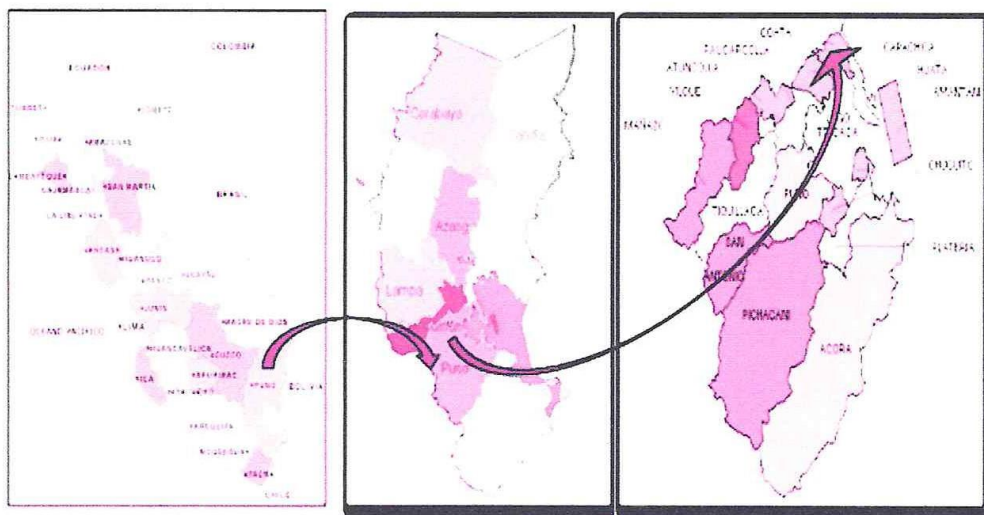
COLOMBIA
ECUADOR
TUMBES
LORETO
PIURA
AMAZONAS
LAMBAYEQUE
CAJAMARCA
SAN MARTIN
BRASIL
LA LIBERTAD
ANCASH
HUANUCO
PASCO
UCAYALI
JUNIN
OCEANO PACIFICO
LIMA
MADRE DE DIOS
HUANCAVELICA
CUSCO
ICA
APURIMAC
AYACUCHO
PUNO
BOLIVIA
AREQUIPA
MOQUEGUA
TACNA
CHILE

Carabaya
Azangaro
Lampa
Puno

COATA
HUATA
CAPACHICA
PAUCARCOLLA
ATUNCOLLA
VILQUE
MAÑAZO
AMANTANI
TIQUILLACA
PUNO
CHUCUITO
SAN ANTONIO
PLATERIA
PICHACANI
ACORA